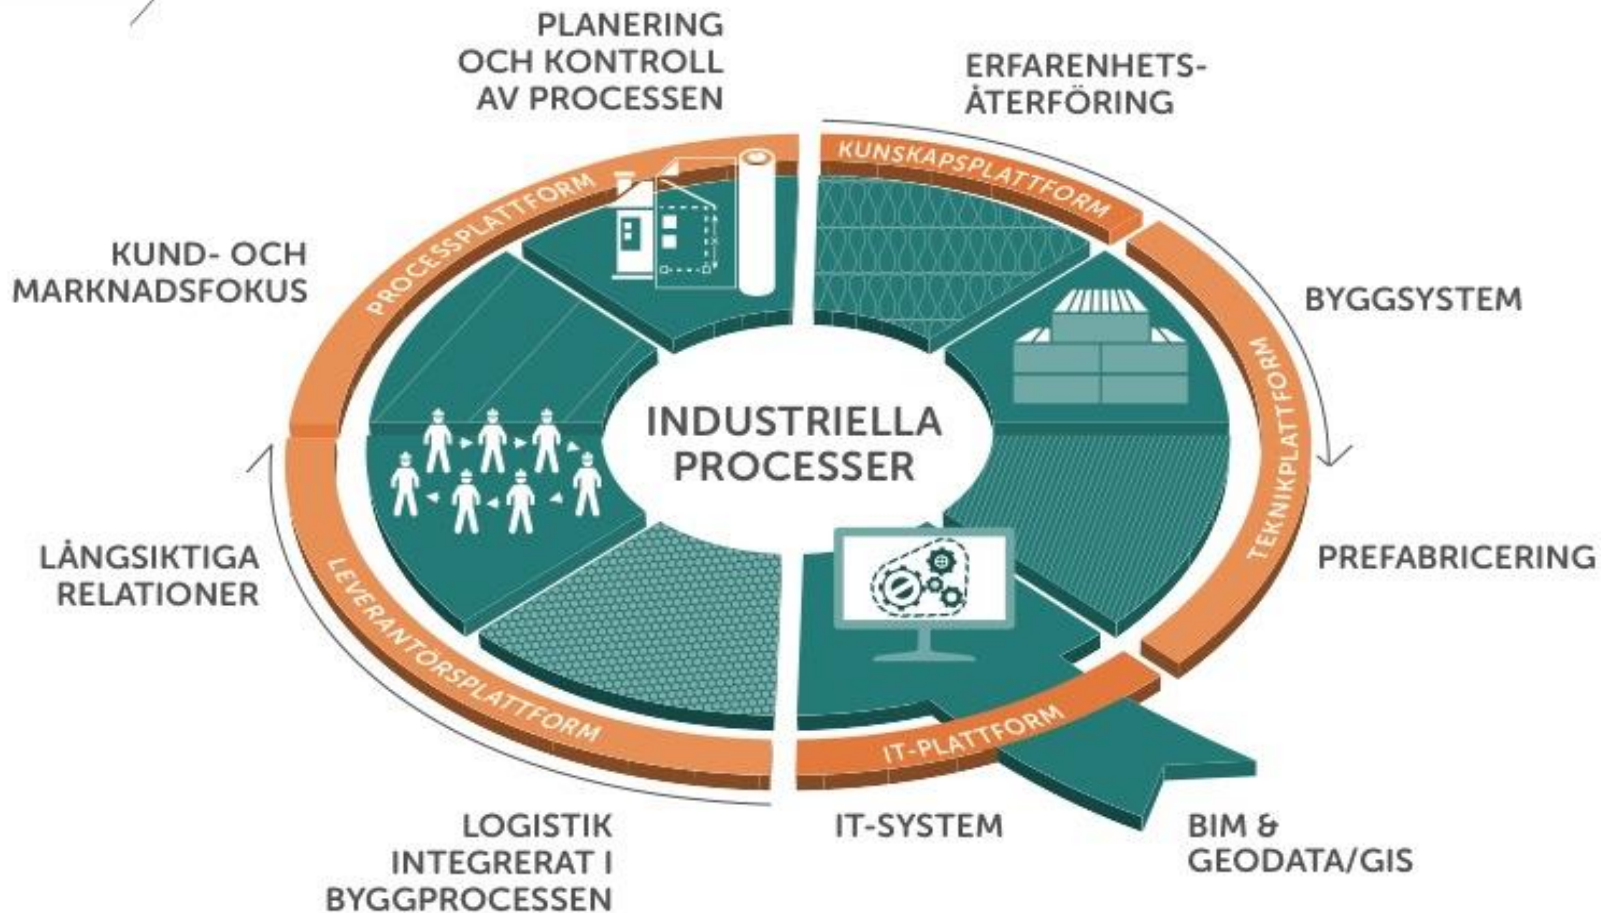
PLANERING OCH KONTROLL AV PROCESSEN

ERFARENHETSÅTERFÖRING

KUNSKAPSPLATTFORM

PROCESSPLATTFORM

KUND- OCH MARKNADSFOKUS

BYGGSYSTEM

TEKNIKPLATTFORM

INDUSTRIELLA PROCESSER

PREFABRICERING

LÅNGSIKTIGA RELATIONER

LEVERANTÖRSPLATTFORM

IT-PLATTFORM

LOGISTIK INTEGRERAT I BYGGPROCESSEN

IT-SYSTEM

BIM & GEODATA/GIS